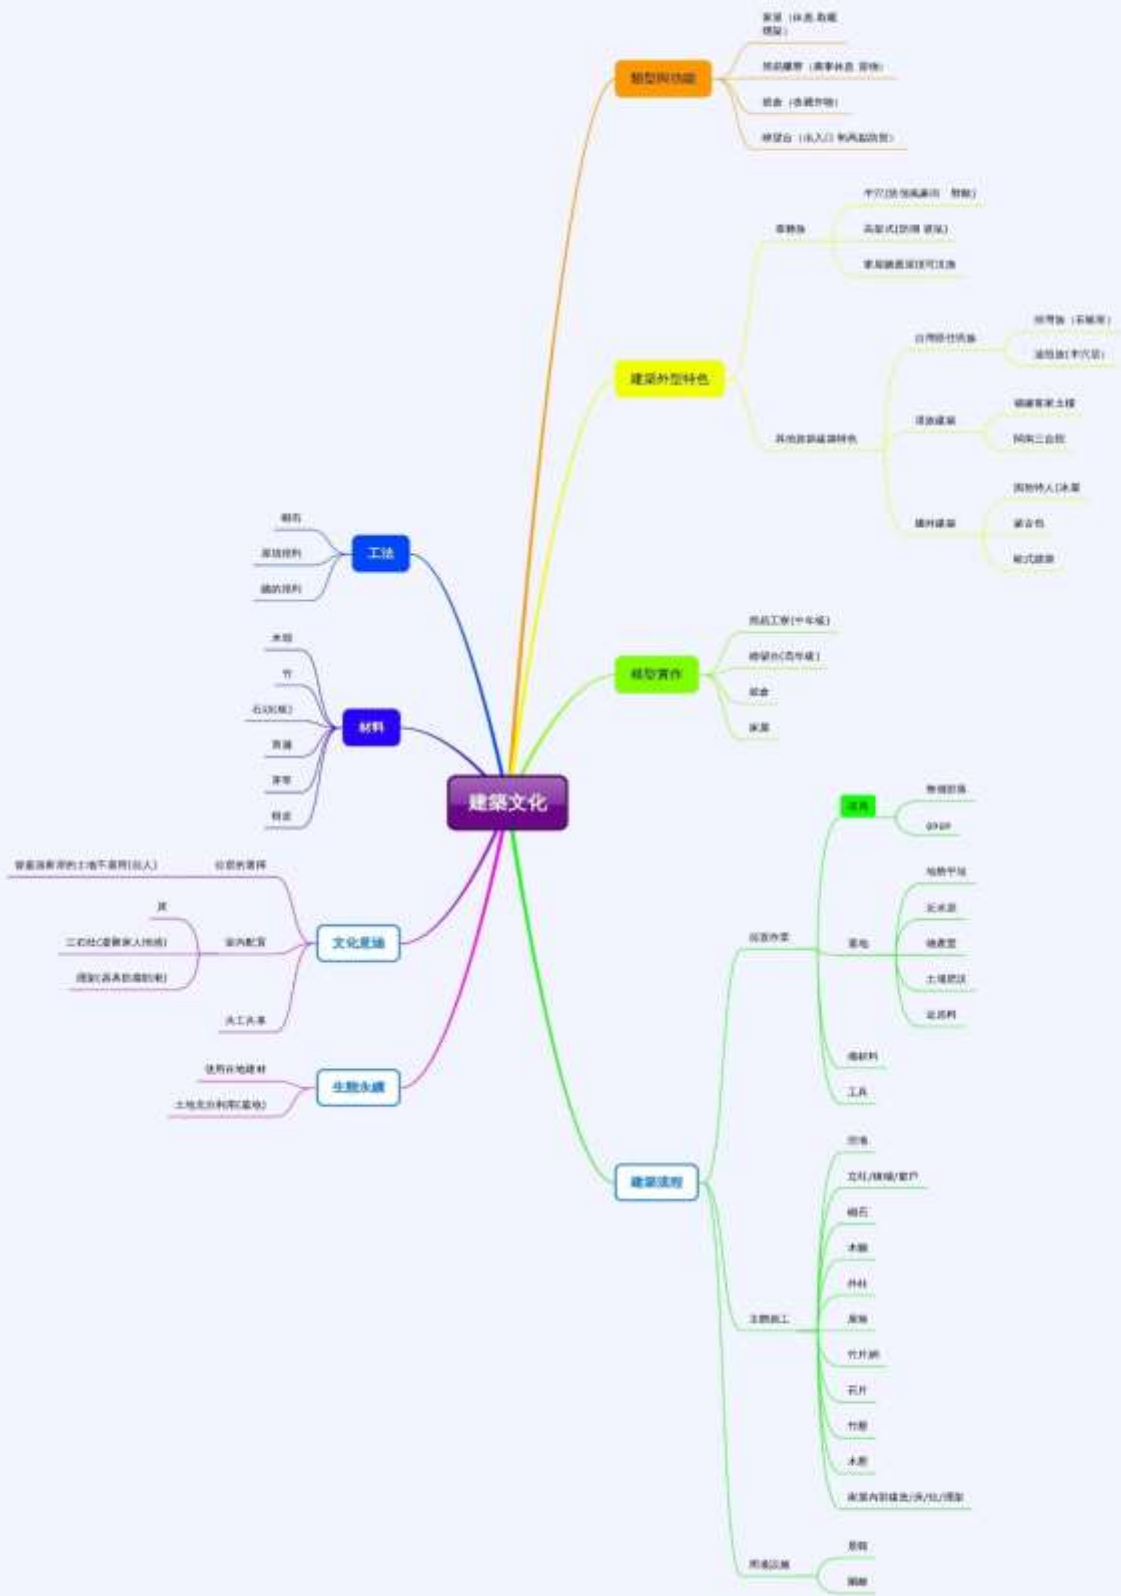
建築文化

類型與功能
家屋（休息 烹飪 閒聊）
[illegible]（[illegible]）
穀倉（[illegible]）
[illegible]（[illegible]）

建築外型特色
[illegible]
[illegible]
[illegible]
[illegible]
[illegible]
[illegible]
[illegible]
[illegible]
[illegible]
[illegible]
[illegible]
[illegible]
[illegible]
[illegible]
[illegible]

模型實作
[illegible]（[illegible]）
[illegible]（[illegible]）
穀倉
家屋

建築流程
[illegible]
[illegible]
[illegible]
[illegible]
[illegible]
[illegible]
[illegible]
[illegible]
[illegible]
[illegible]
工具
主體施工
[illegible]
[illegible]
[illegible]
木雕
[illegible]
屋簷
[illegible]
石片
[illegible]
木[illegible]
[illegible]
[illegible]
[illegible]
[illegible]

工法
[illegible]
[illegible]
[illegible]

材料
木材
竹
石(板岩)
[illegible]
茅草
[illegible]

文化意涵
位置的選擇
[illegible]
室內配置
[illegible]
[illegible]
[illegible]
共工共享

生態永續
使用在地建材
土地充分利用(葺地)